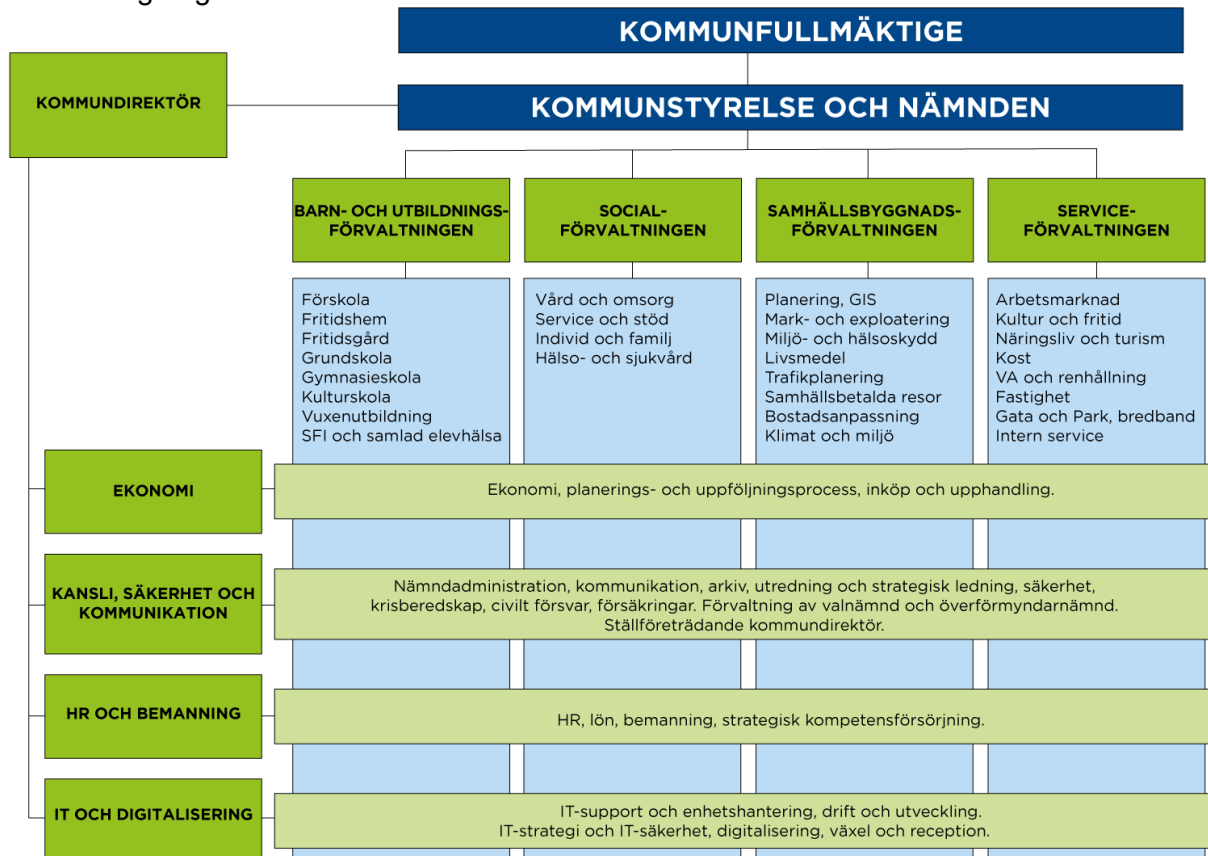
KOMMUNFULLMÄKTIGE

KOMMUNDIREKTÖR

KOMMUNSTYRELSE OCH NÄMNDEN

BARN- OCH UTBILDNINGSFÖRVALTNINGEN

Förskola
Fritidshem
Fritidsgård
Grundskola
Gymnasieskola
Kulturskola
Vuxenutbildning
SFI och samlad elevhälsa

SOCIALFÖRVALTNINGEN

Vård och omsorg
Service och stöd
Individ och familj
Hälso- och sjukvård

SAMHÄLLSBYGGNADSFÖRVALTNINGEN

Planering, GIS
Mark- och exploatering
Miljö- och hälsoskydd
Livsmedel
Trafikplanering
Samhällsbetalda resor
Bostadsanpassning
Klimat och miljö

SERVICEFÖRVALTNINGEN

Arbetsmarknad
Kultur och fritid
Näringsliv och turism
Kost
VA och renhållning
Fastighet
Gata och Park, bredband
Intern service

EKONOMI

Ekonomi, planerings- och uppföljningsprocess, inköp och upphandling.

KANSLI, SÄKERHET OCH KOMMUNIKATION

Nämndadministration, kommunikation, arkiv, utredning och strategisk ledning, säkerhet, krisberedskap, civilt försvar, försäkringar. Förvaltning av valnämnd och överförmyndarnämnd. Ställföreträdande kommundirektör.

HR OCH BEMANNING

HR, lön, bemanning, strategisk kompetensförsörjning.

IT OCH DIGITALISERING

IT-support och enhetshantering, drift och utveckling.
IT-strategi och IT-säkerhet, digitalisering, växel och reception.